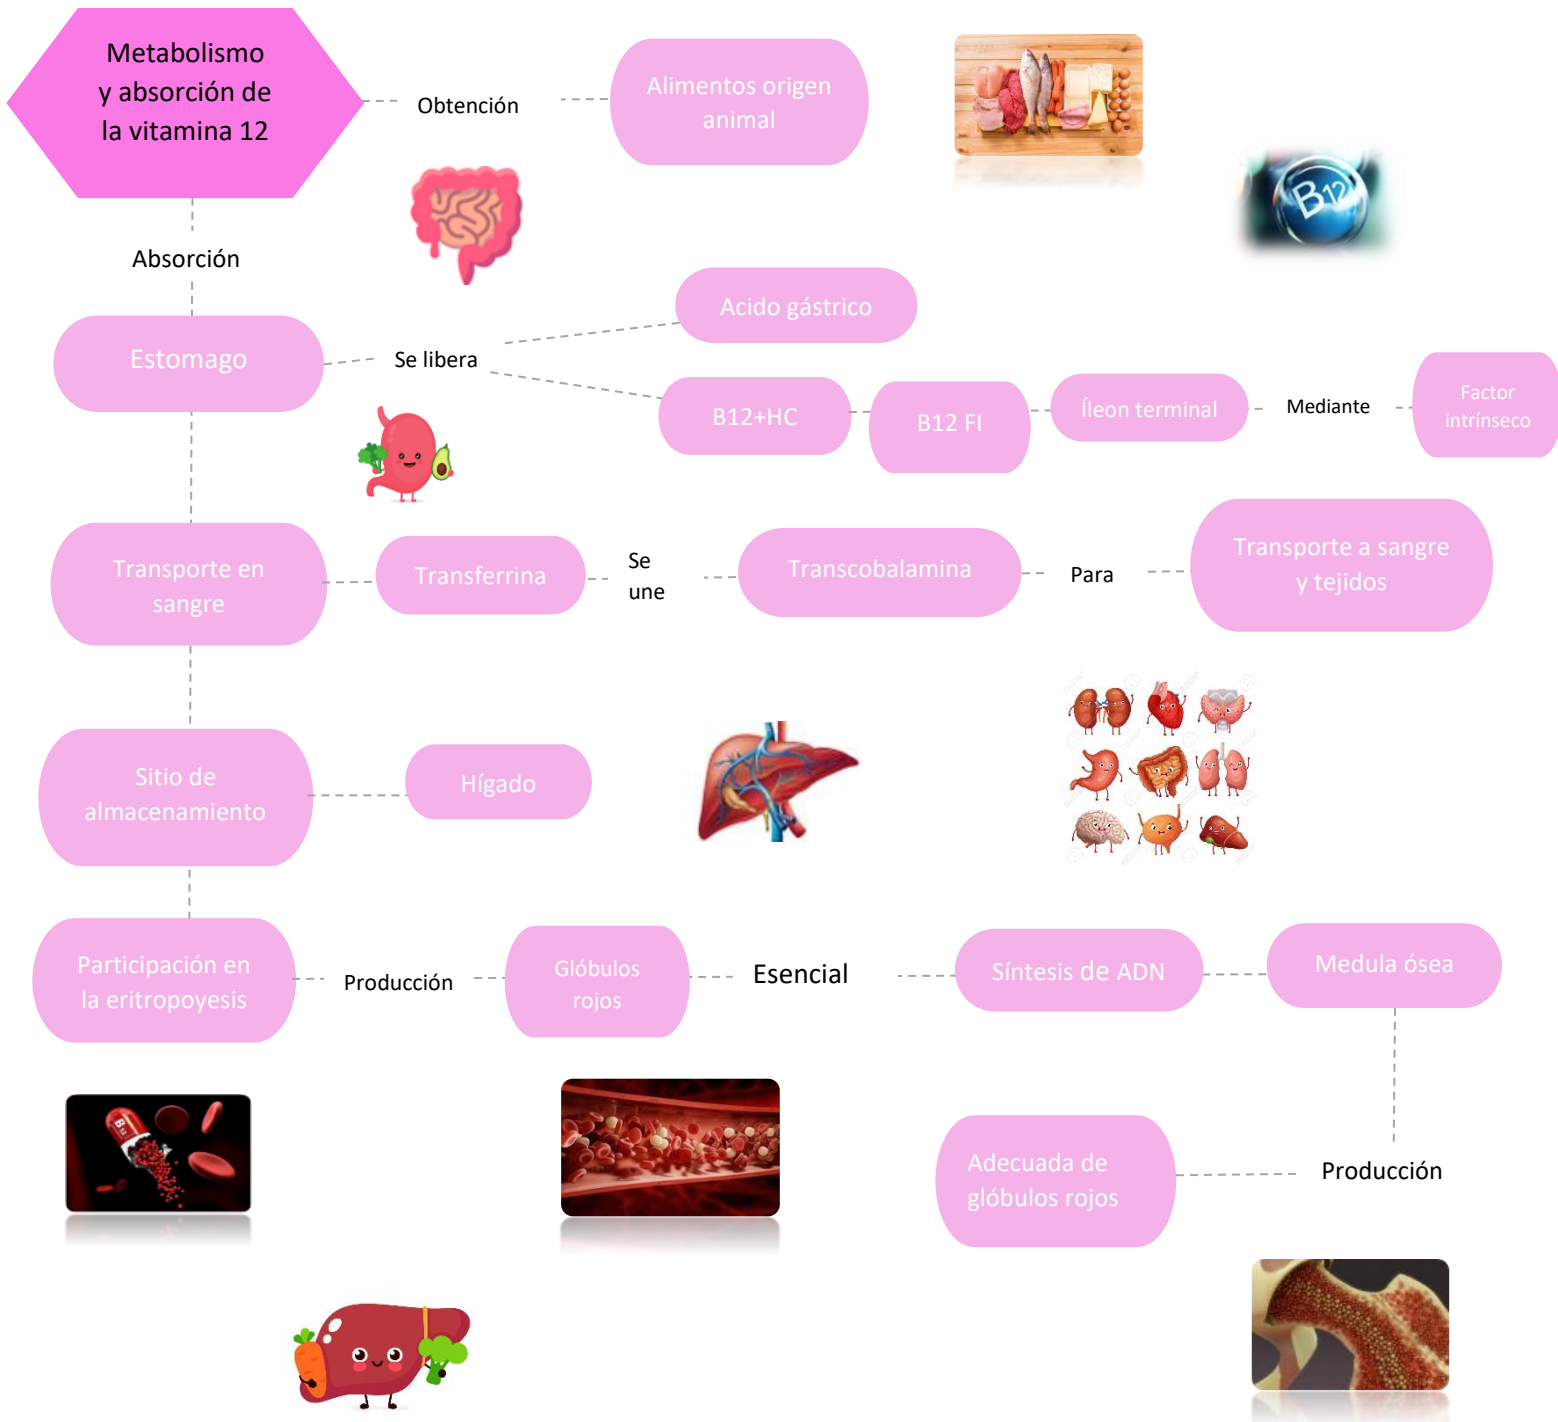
Metabolismo y absorción de la vitamina 12

Obtención

Alimentos origen animal

B12

Absorción

Estomago

Se libera

Acido gástrico

B12+HC

B12 FI

Íleon terminal

Mediante

Factor intrínseco

Transporte en sangre

Transferrina

Se une

Transcobalamina

Para

Transporte a sangre y tejidos

Sitio de almacenamiento

Hígado

Participación en la eritropoyesis

Producción

Glóbulos rojos

Esencial

Síntesis de ADN

Medula ósea

Adecuada de glóbulos rojos

Producción